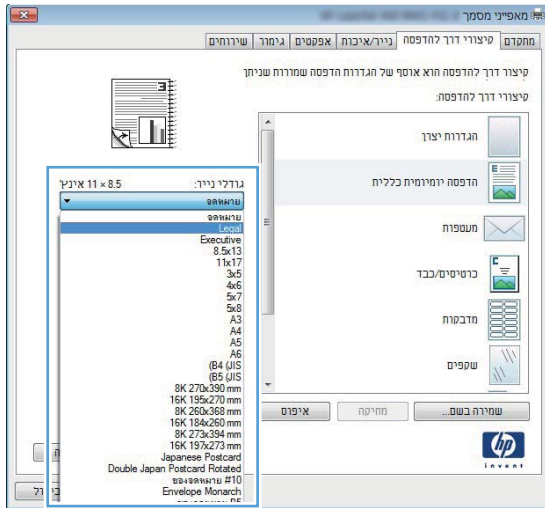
מאפייני מסמך

מתקדם | קיצורי דרך להדפסה | נייר/איכות | אפקטים | גימור | שירותים

קיצור דרך להדפסה הוא אוסף של הגדרות הדפסה שמורות שניתן

קיצורי דרך להדפסה:

הגדרות יצרן

הדפסה יומיומית כללית

מעטפות

כרטיסים/כבד

מדבקות

שקפים

שמירה בשם...

מחיקה

איפוס

invent

גודלי נייר: 8.5 × 11 אינץ'

שמאטע

שמאטע
Legal
Executive
8.5x13
11x17
3x5
4x6
5x7
5x8
A3
A4
A5
A6
B4 (JIS)
B5 (JIS)
8K 270x390 mm
16K 195x270 mm
8K 260x368 mm
16K 184x260 mm
8K 273x394 mm
16K 197x273 mm
Japanese Postcard
Double Japan Postcard Rotated
שמאטעמעטפה #10
Envelope Monarch